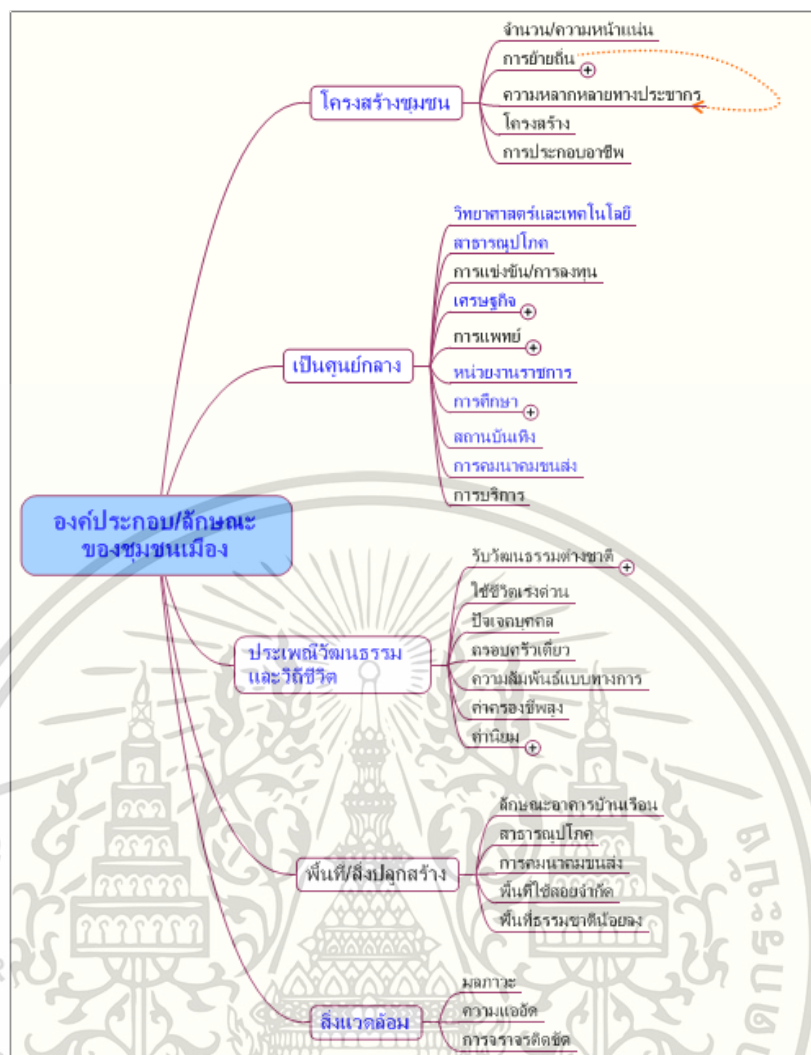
องค์ประกอบ/ลักษณะของชุมชนเมือง

โครงสร้างชุมชน
จำนวน/ความหนาแน่น
การย้ายถิ่น
ความหลากหลายทางประชากร
โครงสร้าง
การประกอบอาชีพ

เป็นศูนย์กลาง
วิทยาศาสตร์และเทคโนโลยี
สาธารณูปโภค
การแข่งขัน/การลงทุน
เศรษฐกิจ
การแพทย์
หน่วยงานราชการ
การศึกษา
สถานบันเทิง
การคมนาคมขนส่ง
การบริการ

ประเพณีวัฒนธรรมและวิถีชีวิต
รับวัฒนธรรมต่างชาติ
ใช้ชีวิตเร่งด่วน
ปัจเจกบุคคล
ครอบครัวเดี่ยว
ความสัมพันธ์แบบทางการ
ค่าครองชีพสูง
ค่านิยม

พื้นที่/สิ่งปลูกสร้าง
ลักษณะอาคารบ้านเรือน
สาธารณูปโภค
การคมนาคมขนส่ง
พื้นที่ใช้สอยจำกัด
พื้นที่ธรรมชาติน้อยลง

สิ่งแวดล้อม
มลภาวะ
ความแออัด
การจราจรติดขัด